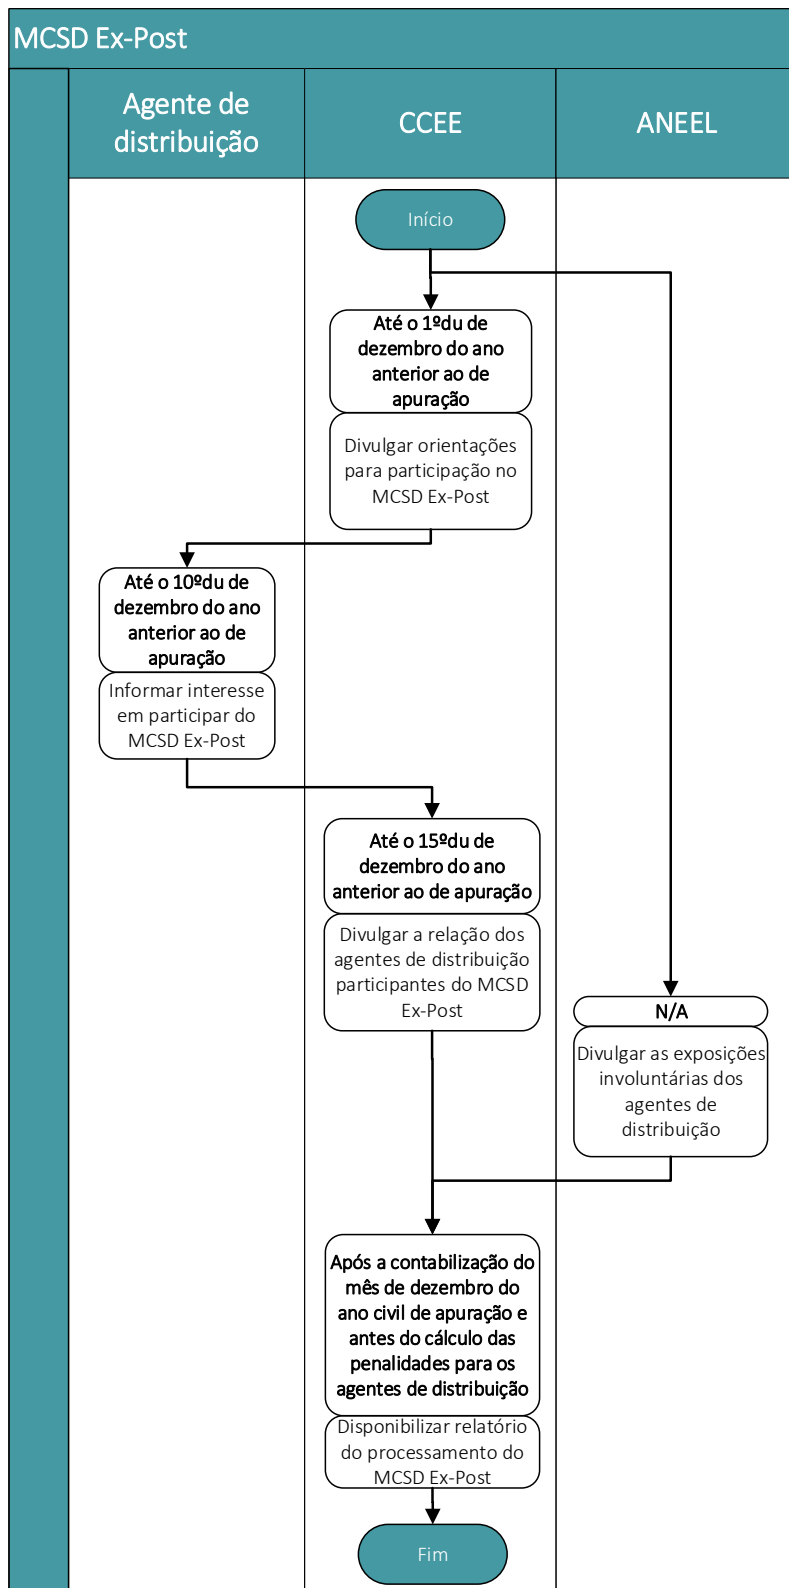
MCSD Ex-Post

Agente de distribuição

CCEE

ANEEL

Início

Até o 1ºdu de dezembro do ano anterior ao de apuração

Divulgar orientações para participação no MCSD Ex-Post

Até o 10ºdu de dezembro do ano anterior ao de apuração

Informar interesse em participar do MCSD Ex-Post

Até o 15ºdu de dezembro do ano anterior ao de apuração

Divulgar a relação dos agentes de distribuição participantes do MCSD Ex-Post

N/A

Divulgar as exposições involuntárias dos agentes de distribuição

Após a contabilização do mês de dezembro do ano civil de apuração e antes do cálculo das penalidades para os agentes de distribuição

Disponibilizar relatório do processamento do MCSD Ex-Post

Fim